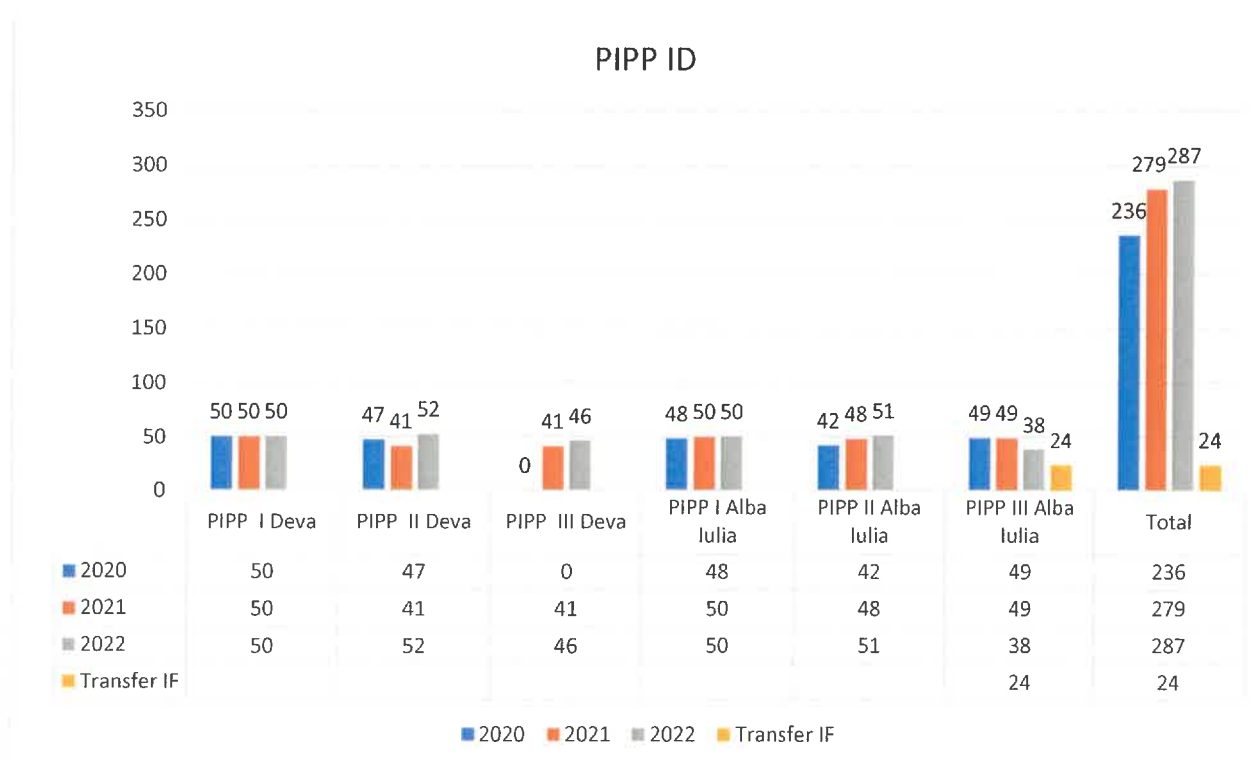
PIPP ID

350
300
250
200
150
100
50
0

50 50 50
47 41 52
0 41 46
48 50 50
42 48 51
49 49 38 24
236 279 287 24

| | PIPP I Deva | PIPP II Deva | PIPP III Deva | PIPP I Alba Iulia | PIPP II Alba Iulia | PIPP III Alba Iulia | Total |
|---|---|---|---|---|---|---|---|
| 2020 | 50 | 47 | 0 | 48 | 42 | 49 | 236 |
| 2021 | 50 | 41 | 41 | 50 | 48 | 49 | 279 |
| 2022 | 50 | 52 | 46 | 50 | 51 | 38 | 287 |
| Transfer IF | | | | | | 24 | 24 |

2020 2021 2022 Transfer IF